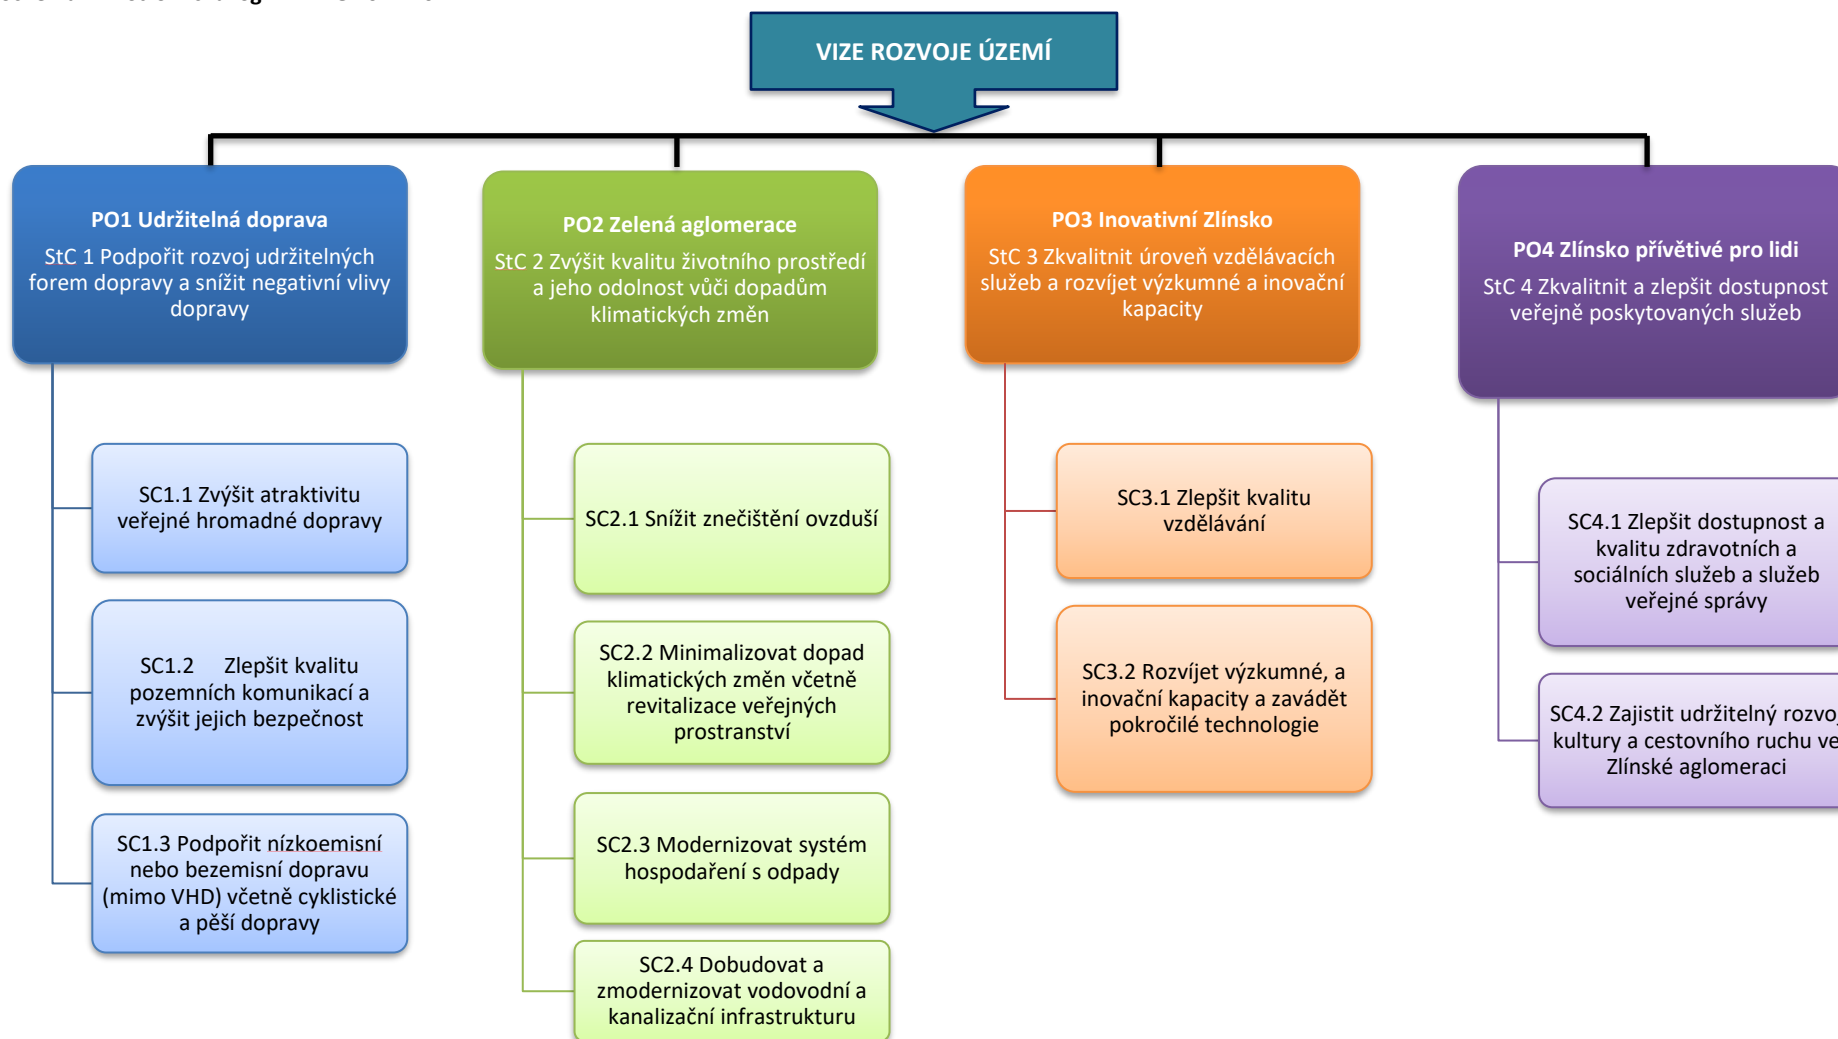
VIZE ROZVOJE ÚZEMÍ

PO1 Udržitelná doprava
StC 1 Podpořit rozvoj udržitelných forem dopravy a snížit negativní vlivy dopravy

SC1.1 Zvýšit atraktivitu veřejné hromadné dopravy

SC1.2 Zlepšit kvalitu pozemních komunikací a zvýšit jejich bezpečnost

SC1.3 Podpořit nízkoemisní nebo bezemisní dopravu (mimo VHD) včetně cyklistické a pěší dopravy

PO2 Zelená aglomerace
StC 2 Zvýšit kvalitu životního prostředí a jeho odolnost vůči dopadům klimatických změn

SC2.1 Snížit znečištění ovzduší

SC2.2 Minimalizovat dopad klimatických změn včetně revitalizace veřejných prostranství

SC2.3 Modernizovat systém hospodaření s odpady

SC2.4 Dobudovat a zmodernizovat vodovodní a kanalizační infrastrukturu

PO3 Inovativní Zlínsko
StC 3 Zkvalitnit úroveň vzdělávacích služeb a rozvíjet výzkumné a inovační kapacity

SC3.1 Zlepšit kvalitu vzdělávání

SC3.2 Rozvíjet výzkumné, a inovační kapacity a zavádět pokročilé technologie

PO4 Zlínsko přívětivé pro lidi
StC 4 Zkvalitnit a zlepšit dostupnost veřejně poskytovaných služeb

SC4.1 Zlepšit dostupnost a kvalitu zdravotních a sociálních služeb a služeb veřejné správy

SC4.2 Zajistit udržitelný rozvo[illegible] kultury a cestovního ruchu ve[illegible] Zlínské aglomeraci